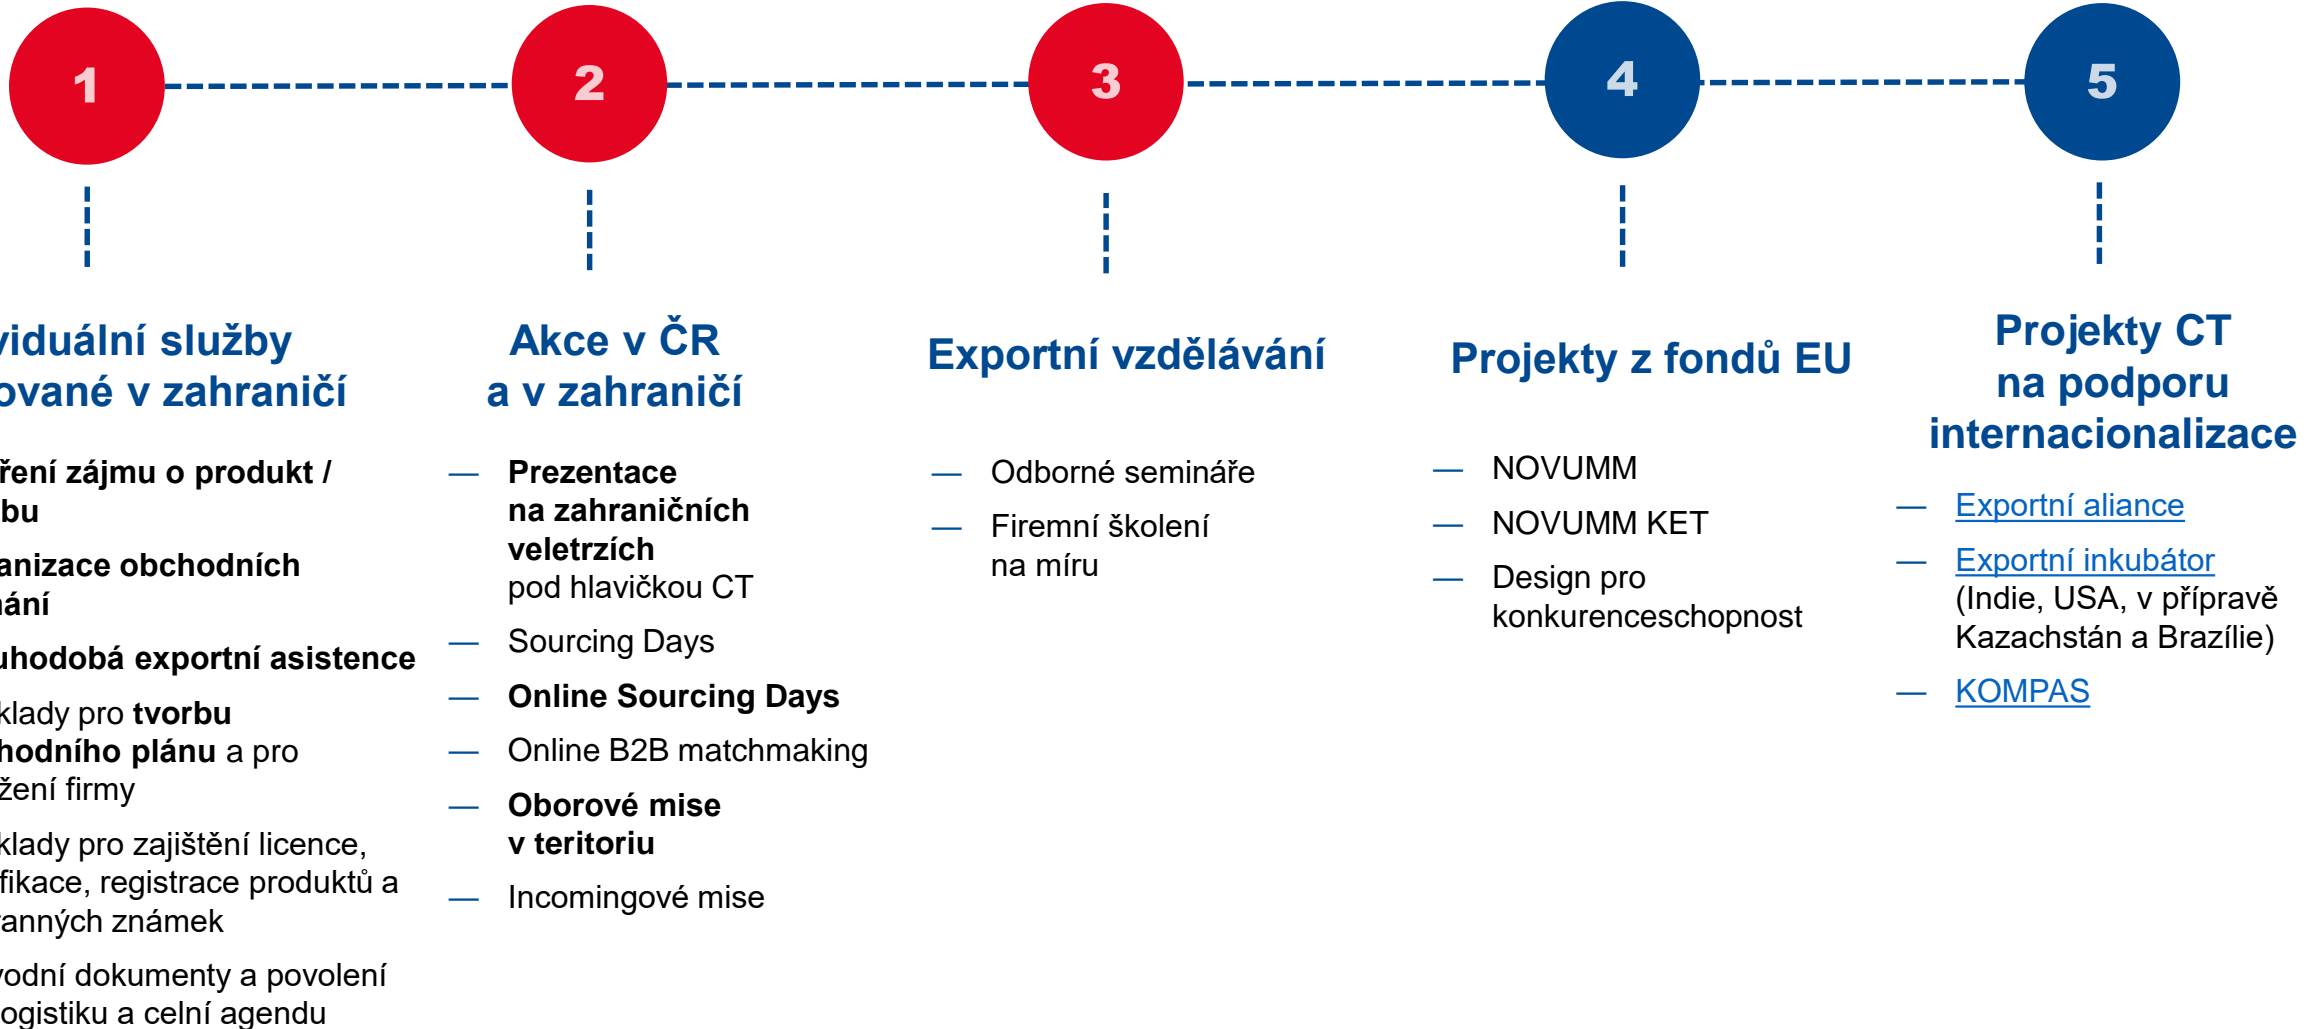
1

2

3

4

5

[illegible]viduální služby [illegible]ované v zahraničí

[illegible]ření zájmu o produkt / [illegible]bu

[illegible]anizace obchodních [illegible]ání

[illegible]uhodobá exportní asistence

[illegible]klady pro tvorbu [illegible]hodního plánu a pro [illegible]žení firmy

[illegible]klady pro zajištění licence, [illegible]fikace, registrace produktů a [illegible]anných známek

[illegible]vodní dokumenty a povolení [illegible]ogistiku a celní agendu

Akce v ČR a v zahraničí

— Prezentace na zahraničních veletrzích pod hlavičkou CT

— Sourcing Days

— Online Sourcing Days

— Online B2B matchmaking

— Oborové mise v teritoriu

— Incomingové mise

Exportní vzdělávání

— Odborné semináře

— Firemní školení na míru

Projekty z fondů EU

— NOVUMM

— NOVUMM KET

— Design pro konkurenceschopnost

Projekty CT na podporu internacionalizace

— Exportní aliance

— Exportní inkubátor (Indie, USA, v přípravě Kazachstán a Brazílie)

— KOMPAS